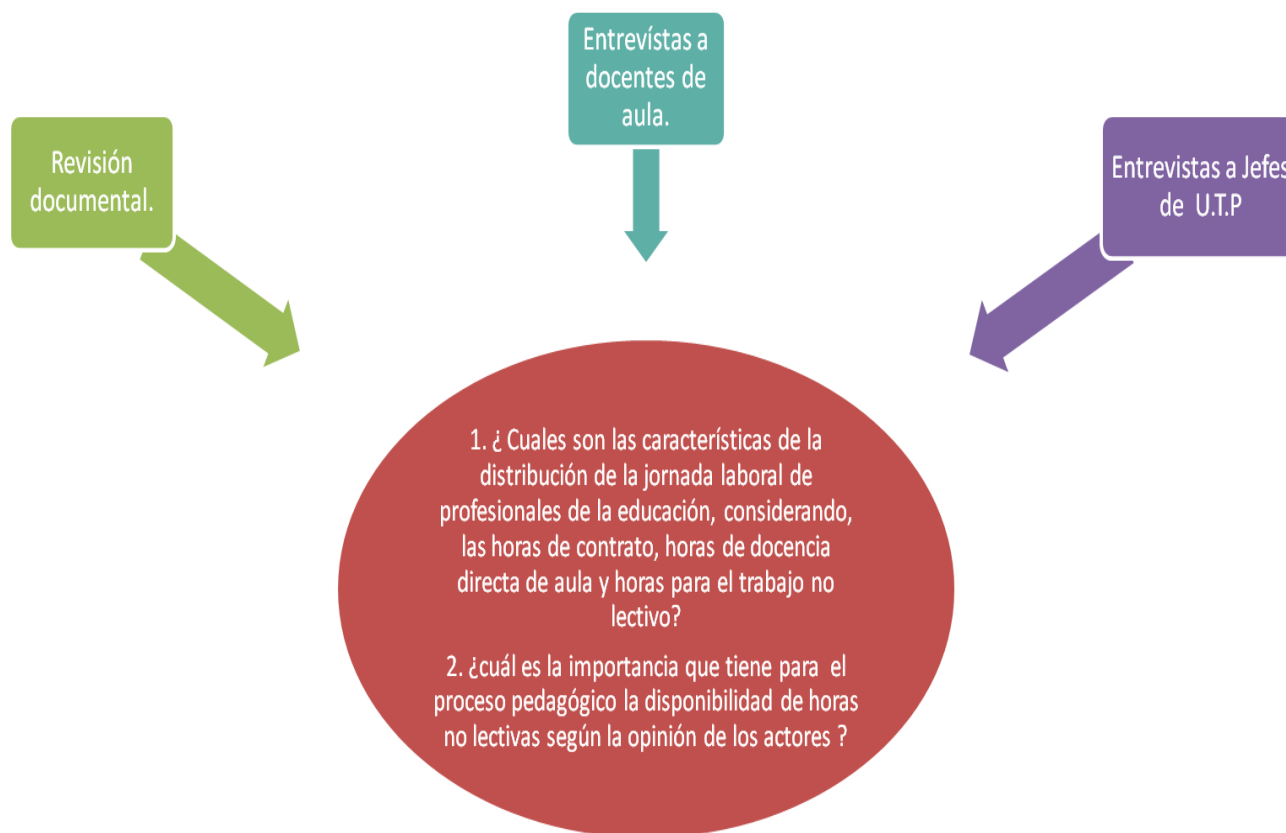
Entrevístas a docentes de aula.

Revisión documental.

Entrevistas a Jefes de U.T.P

1. ¿ Cuales son las características de la distribución de la jornada laboral de profesionales de la educación, considerando, las horas de contrato, horas de docencia directa de aula y horas para el trabajo no lectivo?

2. ¿cuál es la importancia que tiene para el proceso pedagógico la disponibilidad de horas no lectivas según la opinión de los actores ?